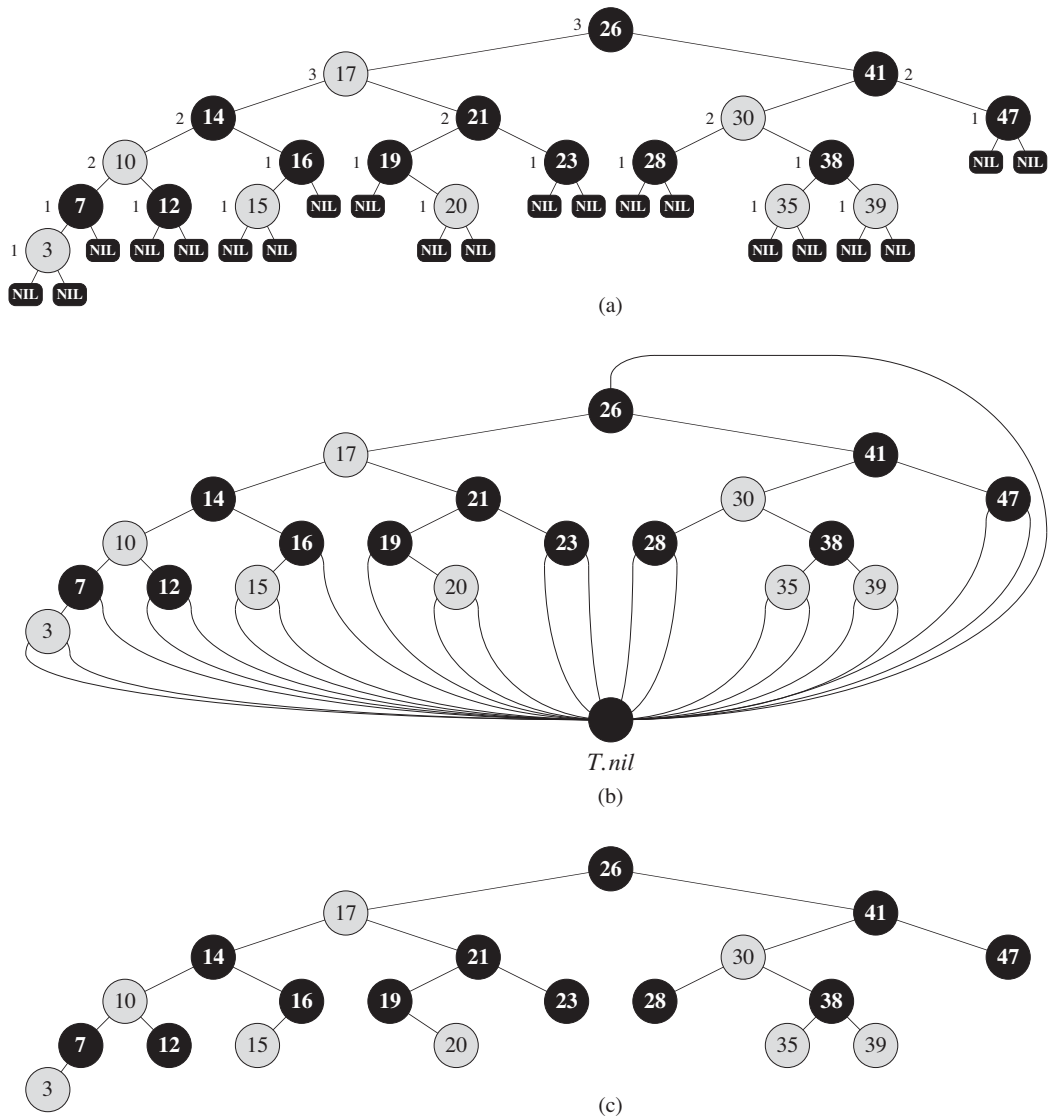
3 26
3 17
41 2
2 14
2 21
2 30
1 47
NIL NIL
2 10
1 16
1 19
1 23
1 28
1 38
1 7
1 12
1 15
NIL
NIL
1 20
NIL NIL
NIL NIL
1 35
1 39
1 3
NIL
NIL NIL
NIL NIL
NIL NIL
NIL NIL
NIL NIL
NIL NIL
(a)

26
17
41
14
21
30
47
10
16
19
23
28
38
7
12
15
20
35
39
3
$T.nil$
(b)

26
17
41
14
21
30
47
10
16
19
23
28
38
7
12
15
20
35
39
3
(c)